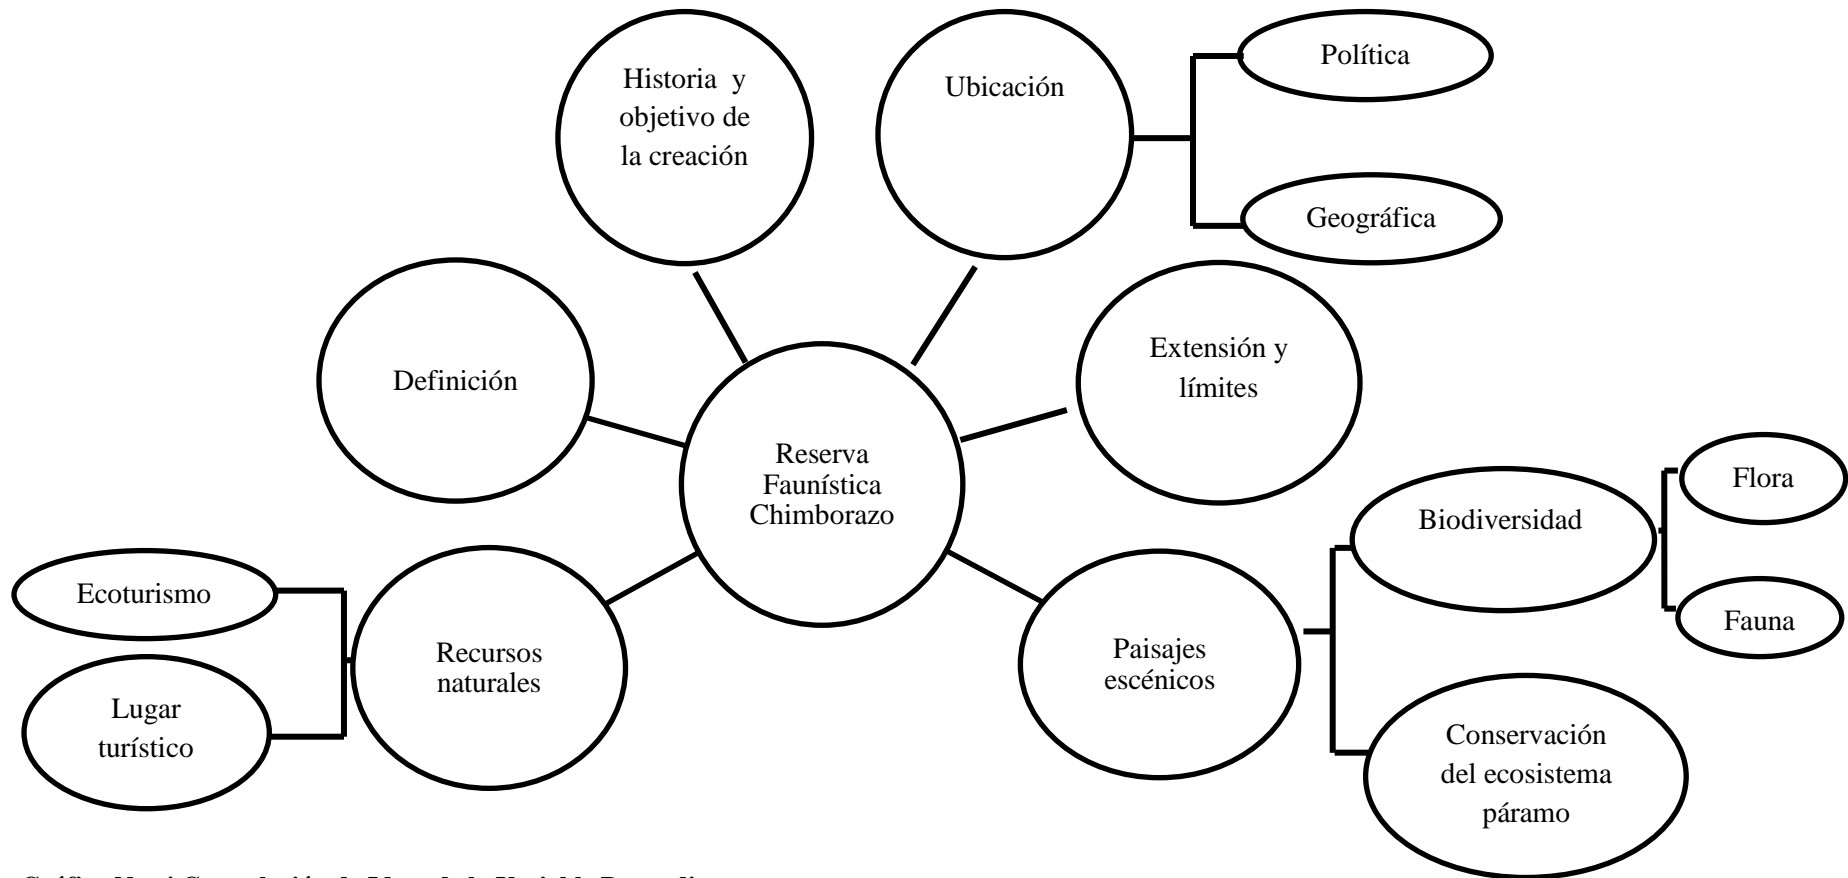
Historia y objetivo de la creación

Ubicación

Política

Geográfica

Definición

Extensión y límites

Reserva Faunística Chimborazo

Biodiversidad

Flora

Fauna

Ecoturismo

Lugar turístico

Recursos naturales

Paisajes escénicos

Conservación del ecosistema páramo

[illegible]